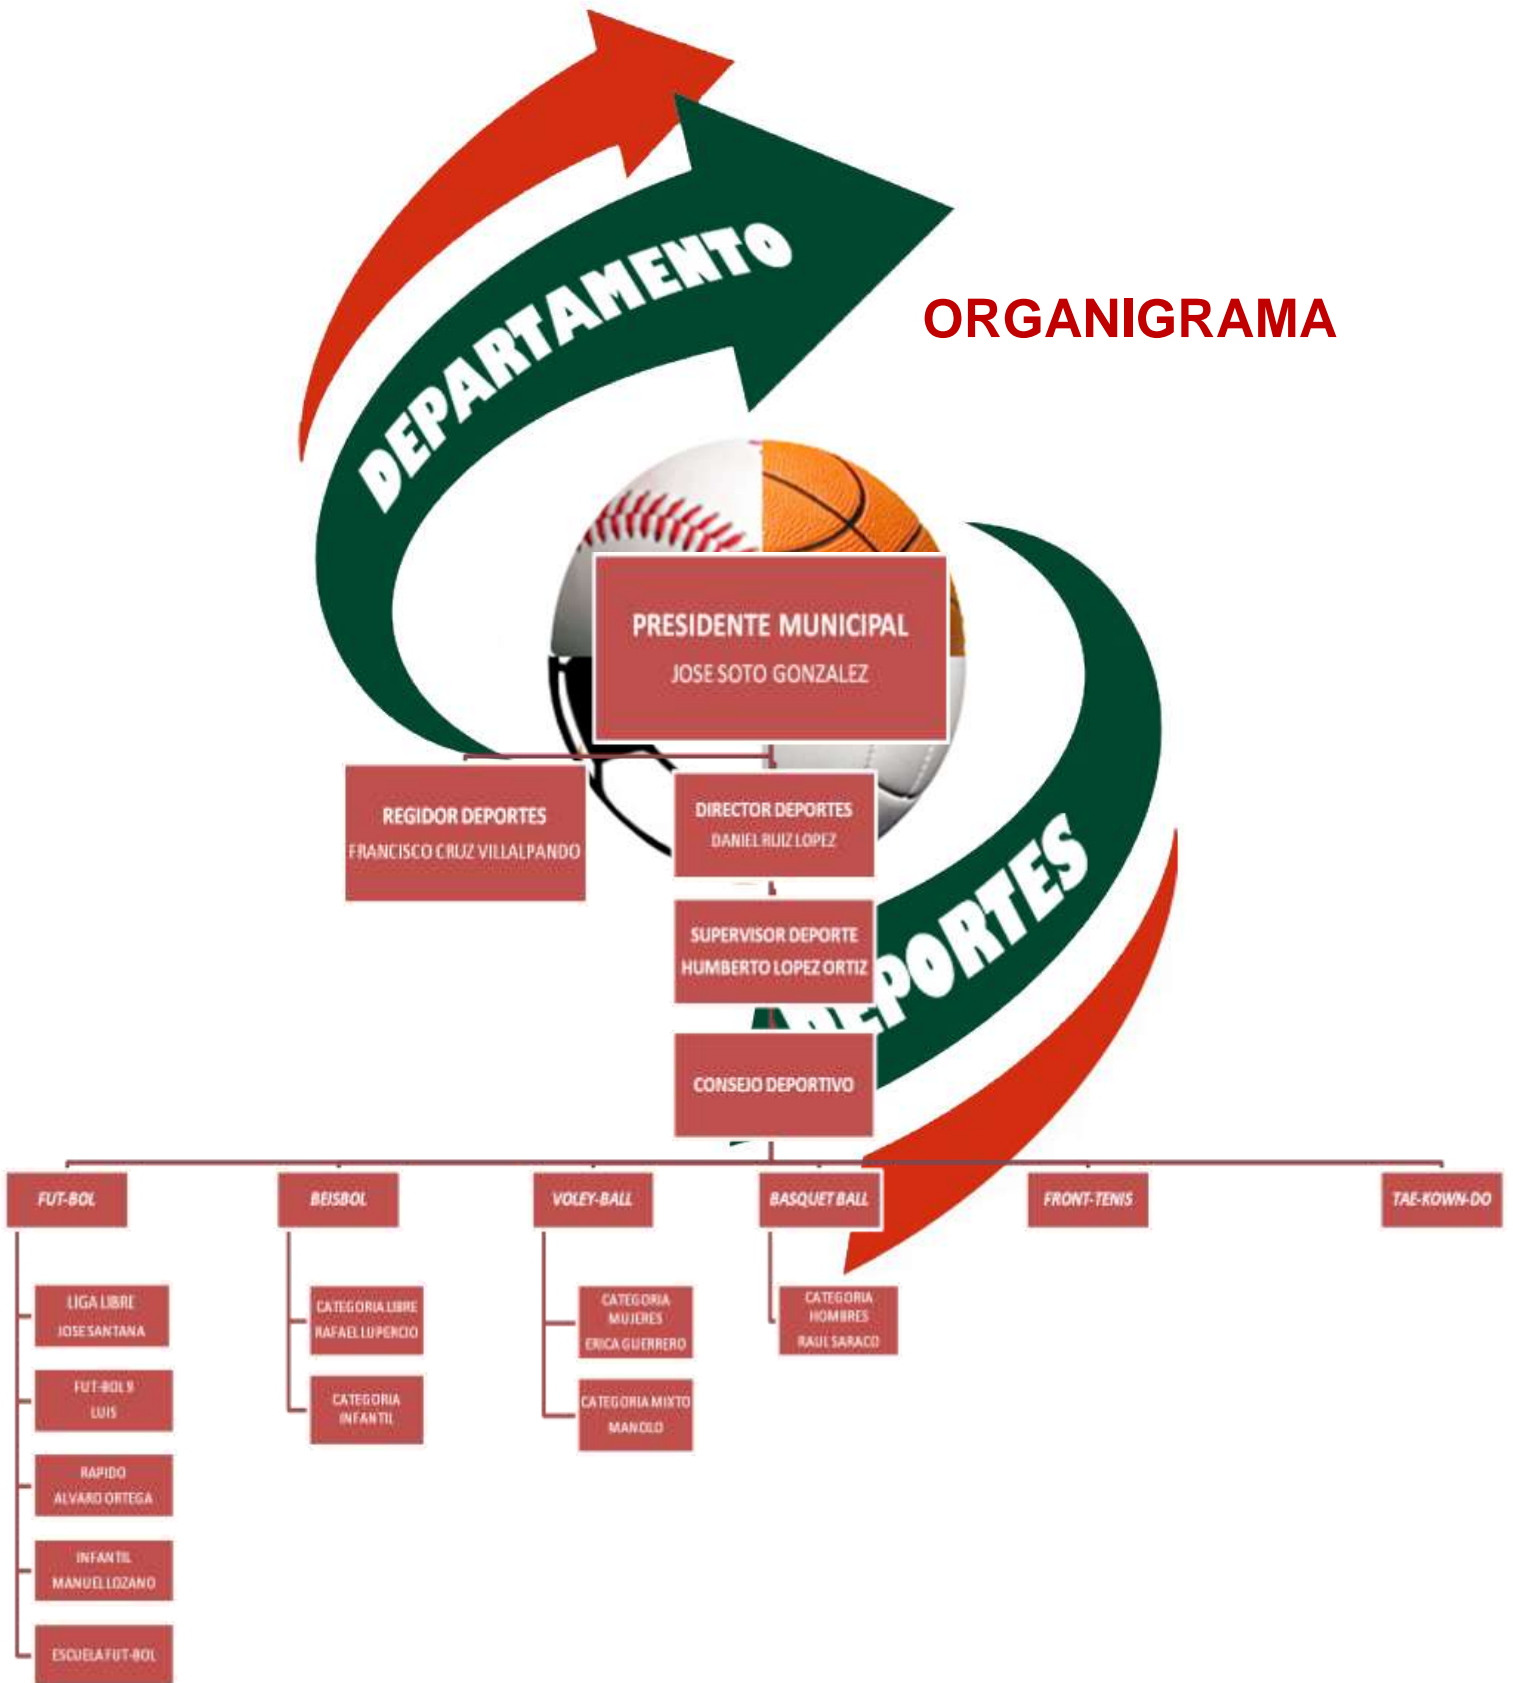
DEPARTAMENTO

ORGANIGRAMA

PRESIDENTE MUNICIPAL
JOSE SOTO GONZALEZ

REGIDOR DEPORTES
FRANCISCO CRUZ VILLALPANDO

DIRECTOR DEPORTES
DANIEL RUIZ LOPEZ

SUPERVISOR DEPORTE
HUMBERTO LOPEZ ORTIZ

DEPORTES

CONSEJO DEPORTIVO

FUT-BOL

BEISBOL

VOLEY-BALL

BASQUET BALL

FRONT-TENIS

TAE-KOWN-DO

LIGA LIBRE
JOSE SANTANA

FUT-BOL 9
LUIS

RAPIDO
ALVARO ORTEGA

INFANTIL
MANUEL LOZANO

ESCUELA FUT-BOL

CATEGORIA LIBRE
RAFAEL LUPERCIO

CATEGORIA
INFANTIL

CATEGORIA
MUJERES
ERICA GUERRERO

CATEGORIA MIXTO
MANOLO

CATEGORIA
HOMBRES
RAUL SARACO